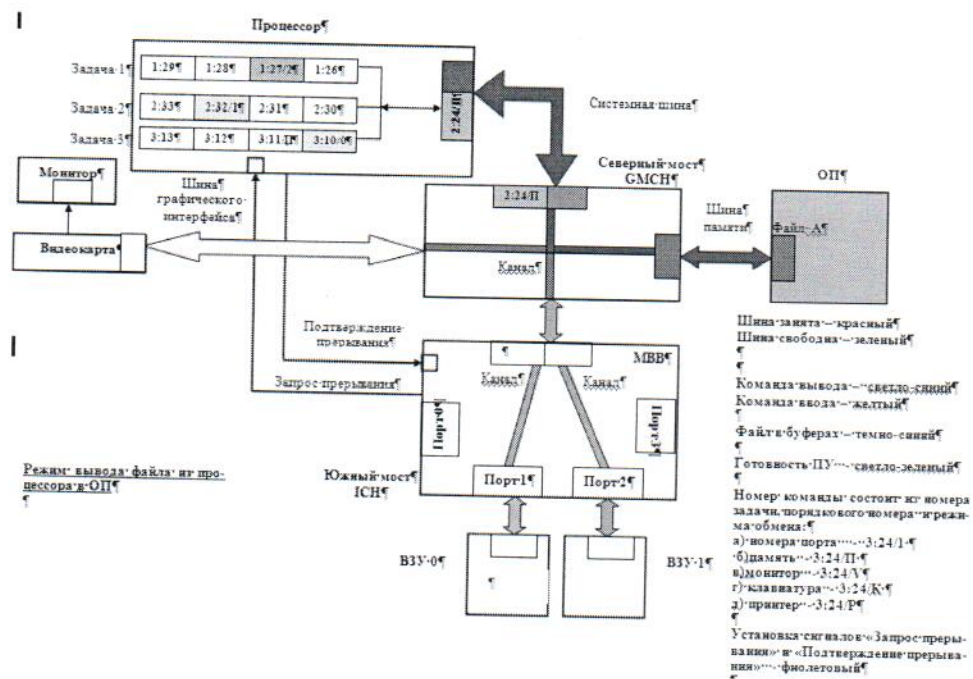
Процессор¶

Задача·1¶ 1:29¶ 1:28¶ 1:27/Л¶ 1:26¶

Задача·2¶ 2:33¶ 2:32/П¶ 2:31¶ 2:30¶

Задача·3¶ 3:13¶ 3:12¶ 3:11/П¶ 3:10/В¶

2:24/П¶

Системная·шина¶

Монитор¶

Шина¶ графического·интерфейса¶

Видеокарта¶

Северный·мост¶ GMCH¶

2:24/П

Канал¶

Шина¶ памяти¶

ОП¶

Файл·А¶

Подтверждение·прерывания¶

Запрос·прерывания¶

¶

МВВ¶

Канал¶ Канал¶

Порт·0¶

Порт·3¶

Южный·мост¶ ICH¶

Порт·1¶ Порт·2¶

ВЗУ·0¶ ¶ ВЗУ·1¶

Режим··вывода··файла··из··процессора·в·ОП¶
¶

Шина·занята·–·красный¶
Шина·свободна·–·зеленый¶
¶
¶
Команда·вывода·–··светло-синий¶
Команда·ввода·–·желтый¶
¶
Файл·в·буферах·–·темно-синий¶
¶
Готовность·ПУ···-·светло-зеленый¶
¶
Номер··команды··состоит··из··номера задачи,·порядкового·номера··и·режима·обмена:¶
а)·номера·порта····-··3:24/1·¶
б)·память···3:24/П·¶
в)·монитор···3:24/V¶
г)·клавиатура···3:24/К·¶
д)·принтер···3:24/Р¶
¶
Установка·сигналов·«Запрос·прерывания»·и·«Подтверждение·прерывания»···-·фиолетовый¶